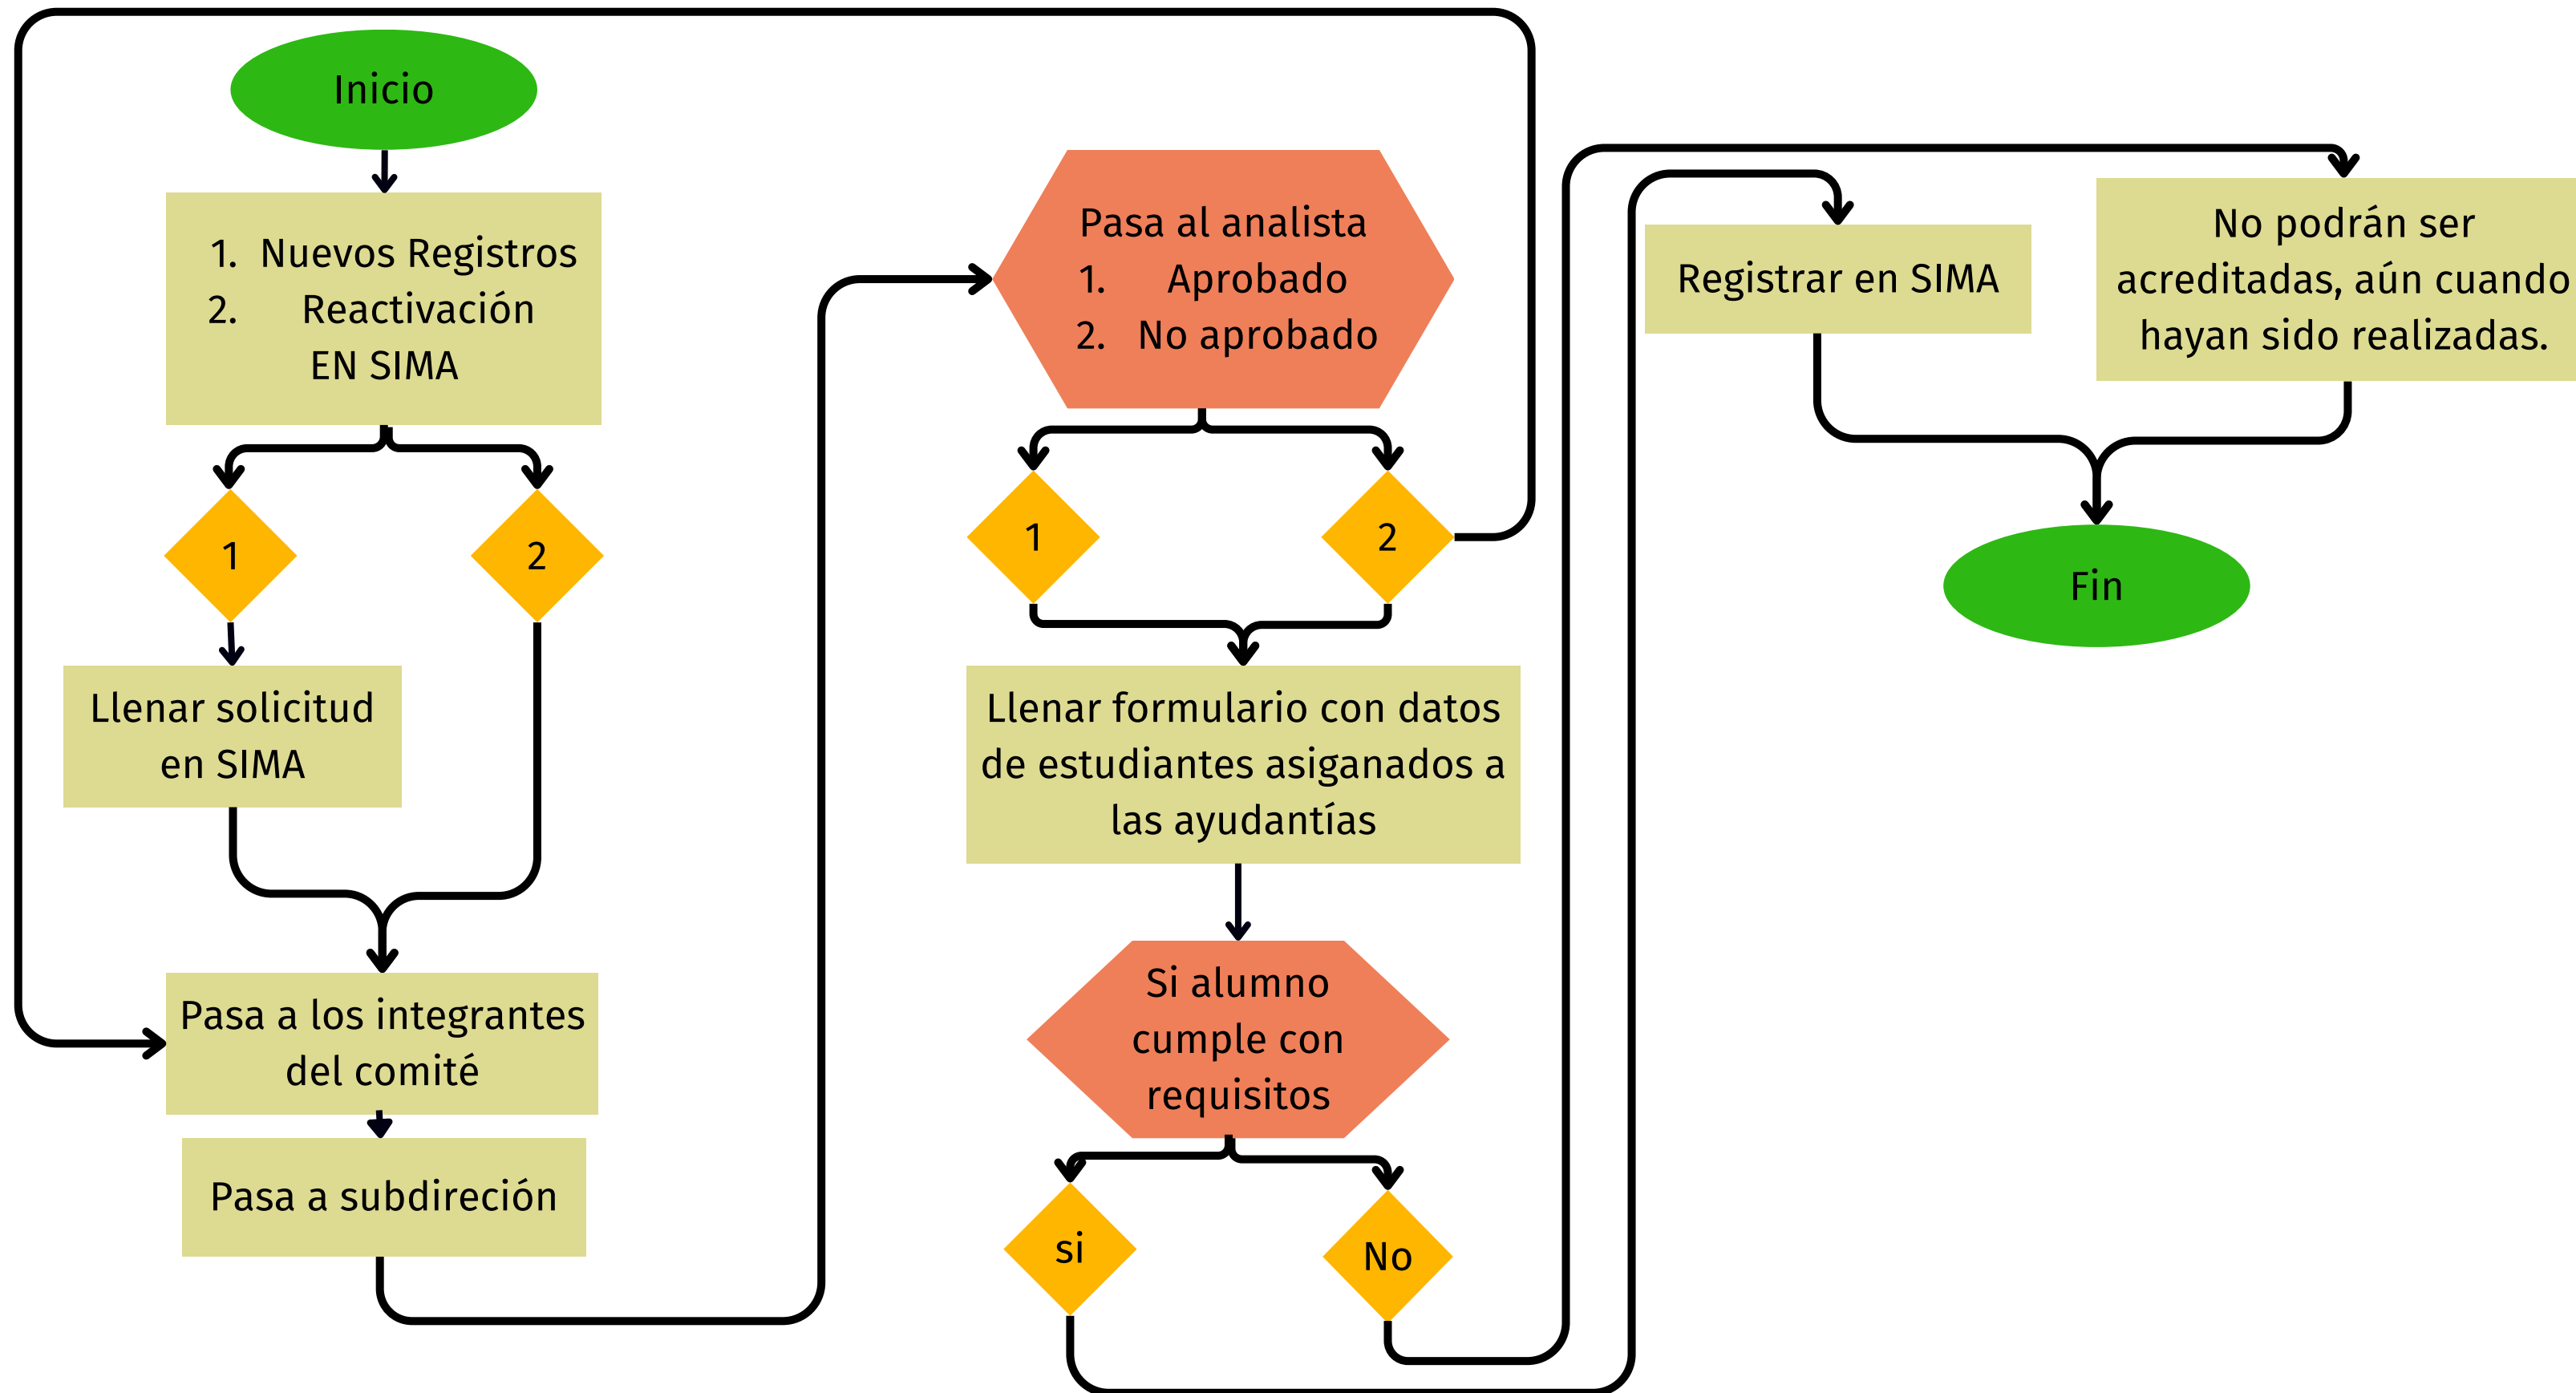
Inicio

1. Nuevos Registros
2. Reactivación
EN SIMA

1

2

Llenar solicitud en SIMA

Pasa a los integrantes del comité

Pasa a subdireción

Pasa al analista
1. Aprobado
2. No aprobado

1

2

Llenar formulario con datos de estudiantes asiganados a las ayudantías

Si alumno cumple con requisitos

si

No

Registrar en SIMA

No podrán ser acreditadas, aún cuando hayan sido realizadas.

Fin